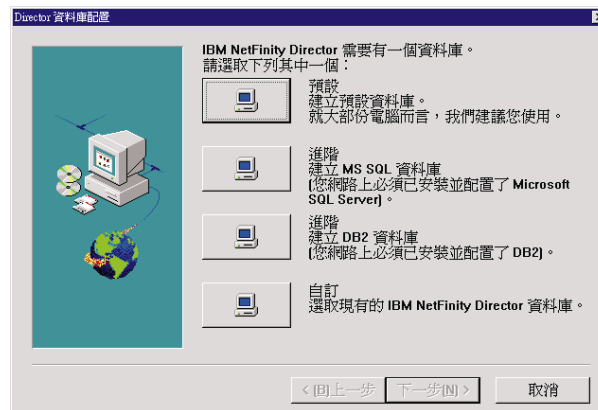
Director 資料庫配置

IBM NetFinity Director 需要有一個資料庫。
請選取下列其中一個：

預設
建立預設資料庫。
就大部份電腦而言，我們建議您使用。

進階
建立 MS SQL 資料庫
(您網路上必須已安裝並配置了 Microsoft SQL Server)。

進階
建立 DB2 資料庫
(您網路上必須已安裝並配置了 DB2)。

自訂
選取現有的 IBM NetFinity Director 資料庫。

< (B)上一步 | 下一步(N) > | 取消